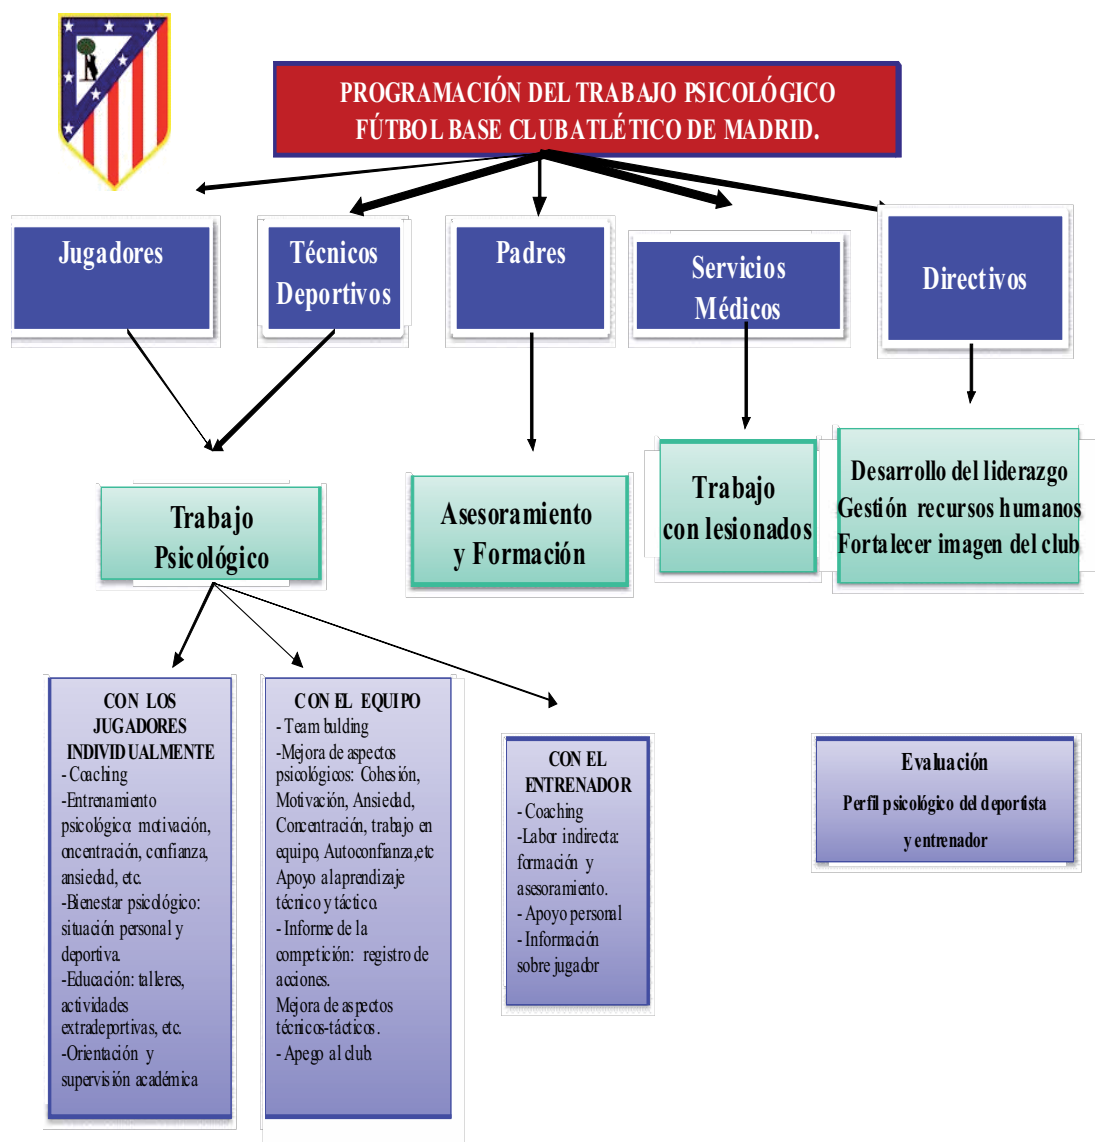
PROGRAMACIÓN DEL TRABAJO PSICOLÓGICO FÚTBOL BASE CLUBATLÉTICO DE MADRID.

Jugadores

Técnicos Deportivos

Padres

Servicios Médicos

Directivos

Trabajo Psicológico

Asesoramiento y Formación

Trabajo con lesionados

Desarrollo del liderazgo
Gestión recursos humanos
Fortalecer imagen del club

CON LOS JUGADORES INDIVIDUALMENTE
- Coaching
-Entrenamiento psicológico: motivación, concentración, confianza, ansiedad, etc.
-Bienestar psicológico: situación personal y deportiva.
-Educación: talleres, actividades extradeportivas, etc.
-Orientación y supervisión académica

CON EL EQUIPO
- Team bulding
-Mejora de aspectos psicológicos: Cohesión, Motivación, Ansiedad, Concentración, trabajo en equipo, Autoconfianza,etc
Apoyo alaprendizaje técnico y táctico.
- Informe de la competición: registro de acciones.
Mejora de aspectos técnicos-tácticos.
- Apego al club.

CON EL ENTRENADOR
- Coaching
-Labor indirecta: formación y asesoramiento.
- Apoyo personal
- Información sobre jugador

Evaluación
Perfil psicológico del deportista y entrenador